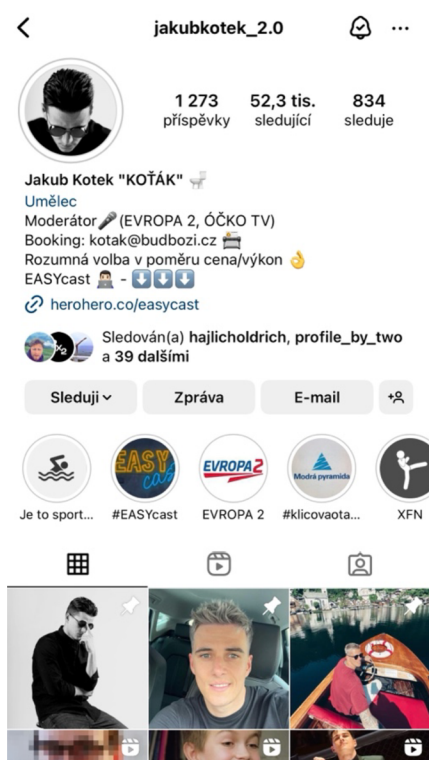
jakubkotek_2.0

1 273 příspěvky
52,3 tis. sledující
834 sleduje

Jakub Kotek "KOŤÁK" 🚽
Umělec
Moderátor🎤(EVROPA 2, ÓČKO TV)
Booking: kotak@budbozi.cz 📇
Rozumná volba v poměru cena/výkon 👌
EASYcast 👨‍💻 - ⬇️⬇️⬇️
herohero.co/easycast

Sledován(a) hajlicholdrich, profile_by_two a 39 dalšími

Sleduji
Zpráva
E-mail

EASY cast
EVROPA 2
Modrá pyramida

Je to sport...
#EASYcast
EVROPA 2
#klicovaota...
XFN